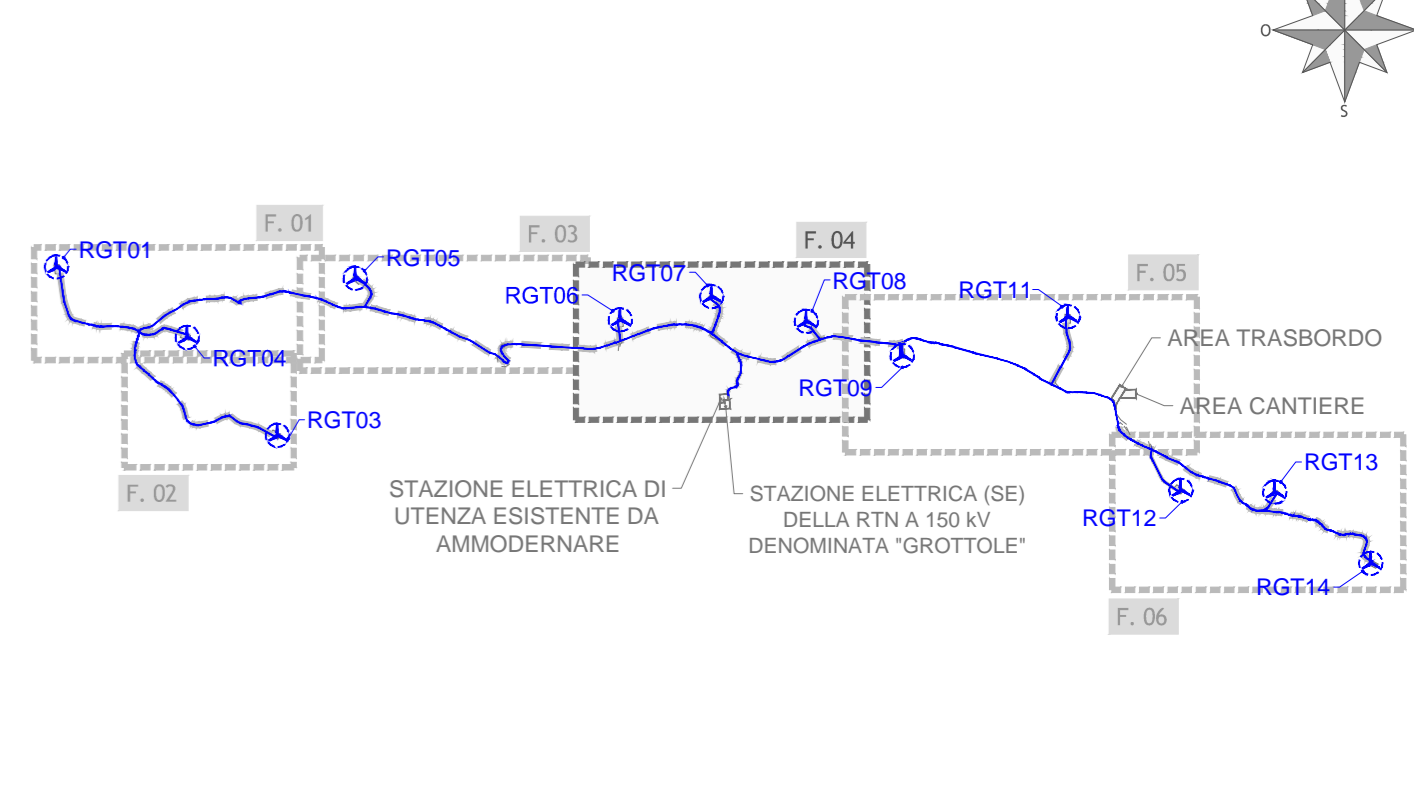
O

S

F. 01

RGT01

RGT05

F. 03

F. 04

RGT07

RGT08

F. 05

RGT06

RGT11

AREA TRASBORDO

RGT04

RGT09

AREA CANTIERE

RGT03

F. 02

STAZIONE ELETTRICA DI UTENZA ESISTENTE DA AMMODERNARE

STAZIONE ELETTRICA (SE) DELLA RTN A 150 kV DENOMINATA "GROTTOLE"

RGT13

RGT12

RGT14

F. 06